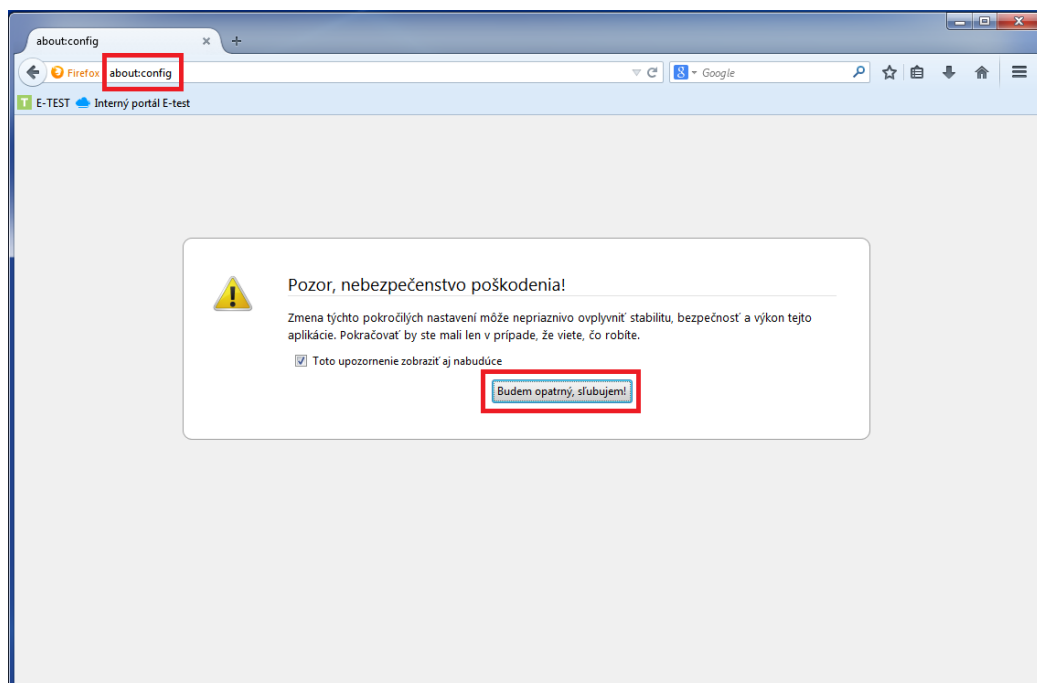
about:config

Firefox about:config

Google

E-TEST Interný portál E-test

Pozor, nebezpečenstvo poškodenia!

Zmena týchto pokročilých nastavení môže nepriaznivo ovplyvniť stabilitu, bezpečnosť a výkon tejto aplikácie. Pokračovať by ste mali len v prípade, že viete, čo robíte.

Toto upozornenie zobraziť aj nabudúce

Budem opatrný, sľubujem!